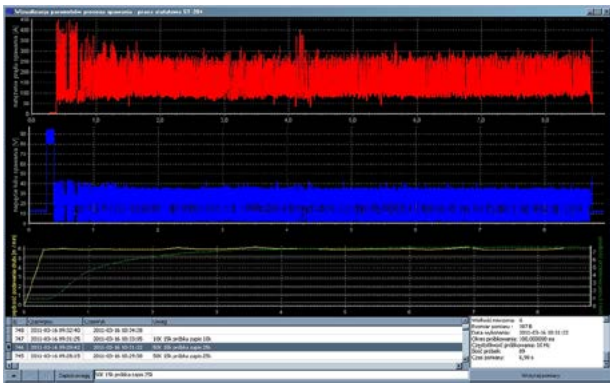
Wizualizacja parametrów procesu spawania - praca stanowiska ST-384

| Id | Rozpoczęcie | Zakończenie | Uwagi |
|---|---|---|---|
| 748 | 2011-03-16 09:32:40 | 2011-03-16 10:34:28 | |
| 747 | 2011-03-16 09:31:25 | 2011-03-16 10:33:05 | 50V 15k próbka papa 10k |
| 746 | 2011-03-16 09:29:42 | 2011-03-16 10:31:22 | 50V 10k próbka papa 25k |
| 745 | 2011-03-16 09:28:03 | 2011-03-16 10:29:50 | 50V 10k próbka papa 25k |

Zapisz uwagi | 50V 15k próbka papa 25k

Wielkość mierzona: 6
Rozmiar pomiaru: 307 B
Data wykonania: 2011-03-16 10:31:22
Okres próbkowania: 100,000000 ms
Częstotliwość próbkowania: 10 Hz
Ilość próbek: 89
Czas pomiaru: 8,99 s

Wczytaj pomiary